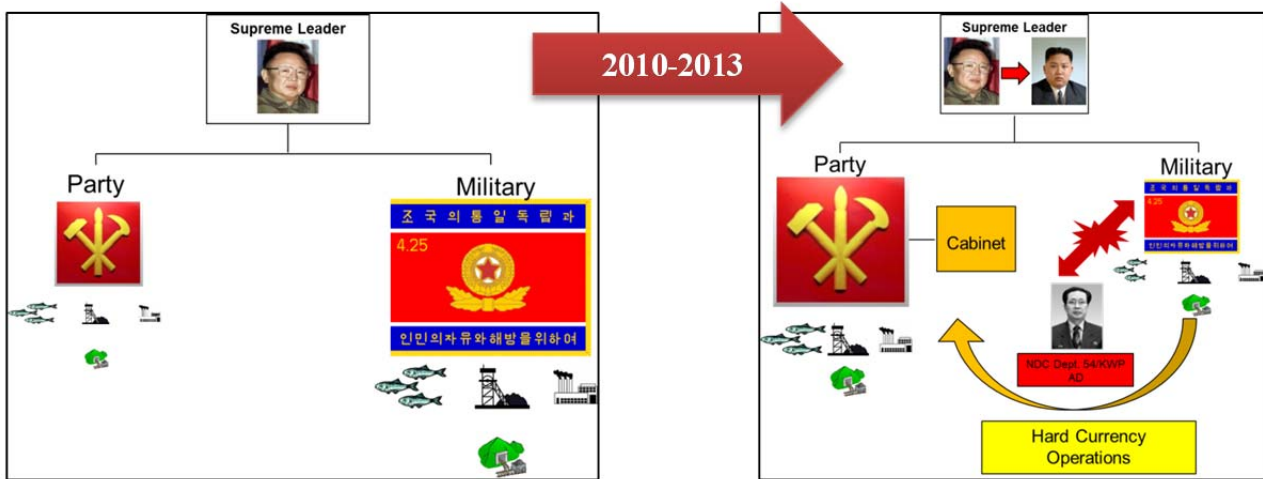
Supreme Leader

Party

Military

조국의통일독립과

4.25

인민의자유와해방을위하여

2010-2013

Supreme Leader

Party

Military

조국의통일독립과

4.25

인민의자유와해방을위하여

Cabinet

NDC Dept. 54/KWP AD

Hard Currency Operations